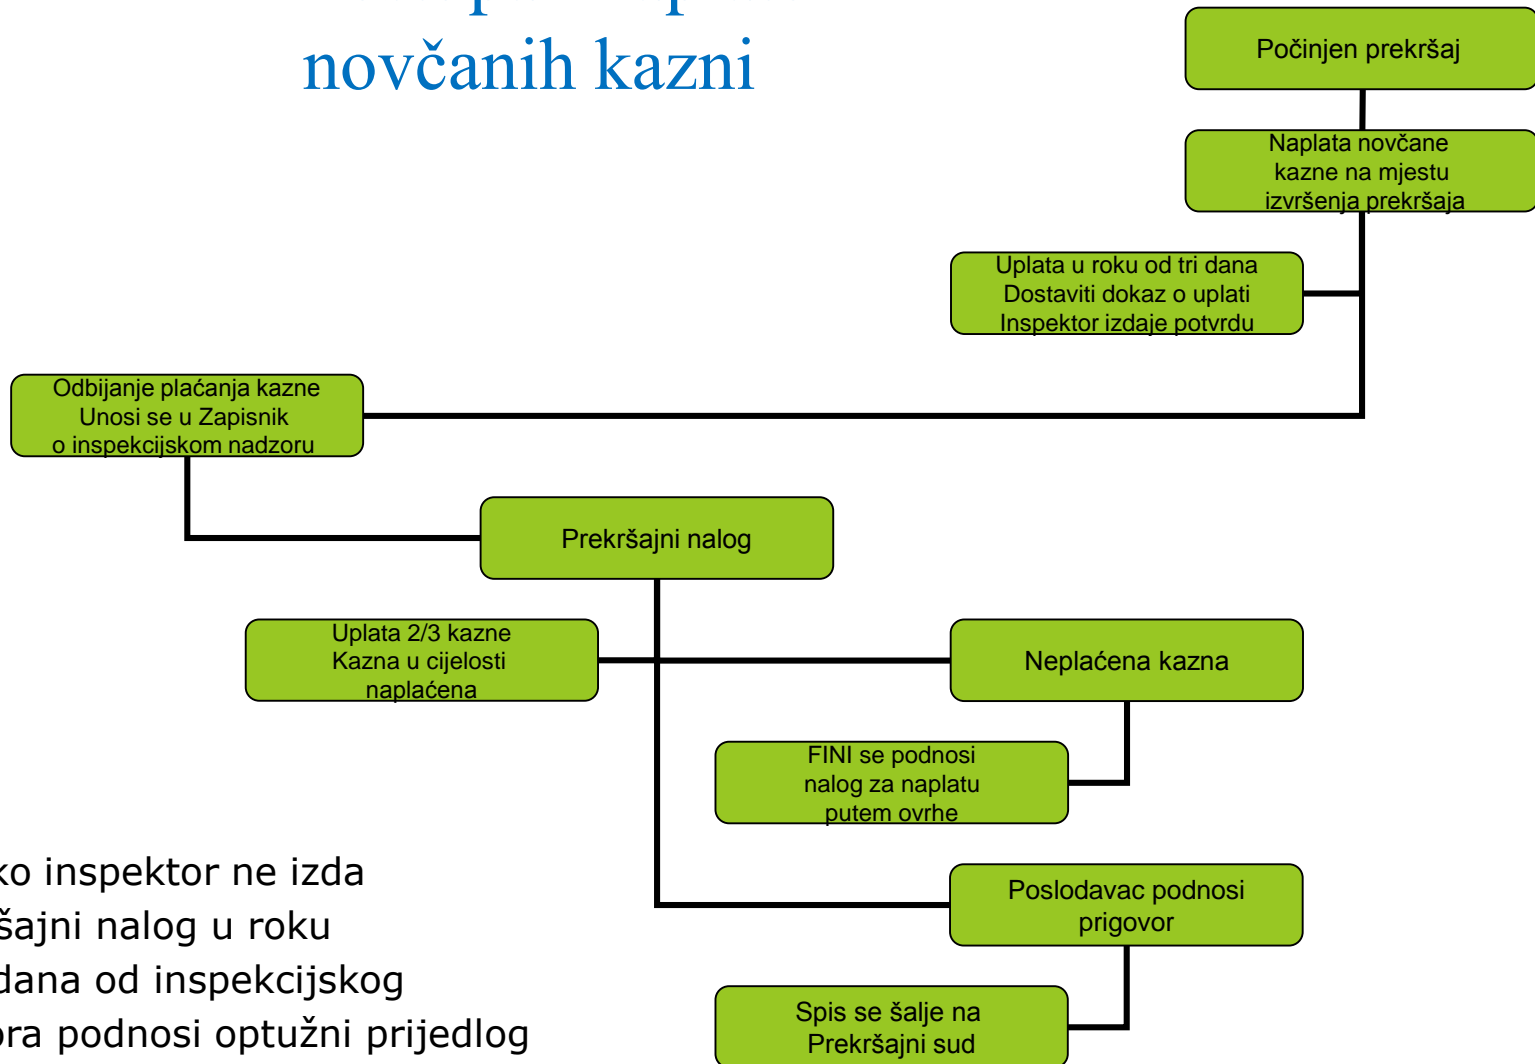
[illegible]
novčanih kazni

Počinjen prekršaj

Naplata novčane kazne na mjestu izvršenja prekršaja

Uplata u roku od tri dana
Dostaviti dokaz o uplati
Inspektor izdaje potvrdu

Odbijanje plaćanja kazne
Unosi se u Zapisnik
o inspekcijskom nadzoru

Prekršajni nalog

Uplata 2/3 kazne
Kazna u cijelosti naplaćena

Neplaćena kazna

FINI se podnosi nalog za naplatu putem ovrhe

Poslodavac podnosi prigovor

Spis se šalje na Prekršajni sud

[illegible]ko inspektor ne izda
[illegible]šajni nalog u roku
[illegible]dana od inspekcijskog
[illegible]ora podnosi optužni prijedlog